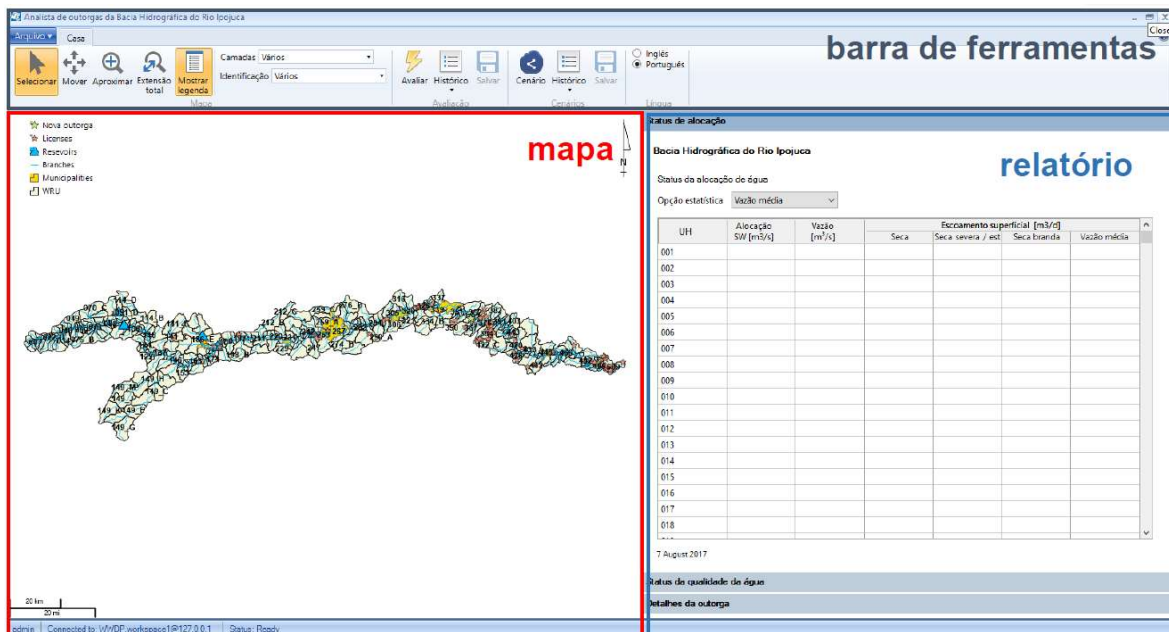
Analista de outorgas da Bacia Hidrográfica do Rio Ipojuca

Arquivo ▾ Casa

Close

Selecionar Mover Aproximar Extensão total Mostrar legenda

Camadas Vários

Identificação Vários

Mapa

Avaliar Histórico Salvar

Avaliação

Cenário Histórico Salvar

Cenários

○ Inglês
◉ Português

Língua

barra de ferramentas

Nova outorga
Licenses
Resevoirs
Branches
Municipalities
WRU

mapa

N

20 km
20 mi

Status de alocação

Bacia Hidrográfica do Rio Ipojuca

relatório

Status da alocação de água

Opção estatística Vazão média

| UH | Alocação SW [m3/s] | Vazão [m$^3$/s] | Escoamento superficial [m3/d] Seca | Seca severa / est | Seca branda | Vazão média |
|---|---|---|---|---|---|---|
| 001 | | | | | | |
| 002 | | | | | | |
| 003 | | | | | | |
| 004 | | | | | | |
| 005 | | | | | | |
| 006 | | | | | | |
| 007 | | | | | | |
| 008 | | | | | | |
| 009 | | | | | | |
| 010 | | | | | | |
| 011 | | | | | | |
| 012 | | | | | | |
| 013 | | | | | | |
| 014 | | | | | | |
| 015 | | | | | | |
| 016 | | | | | | |
| 017 | | | | | | |
| 018 | | | | | | |

7 August 2017

Status da qualidade da água

Detalhes da outorga

admin Connected to: WWDP.workspace1@127.0.0.1 Status: Ready